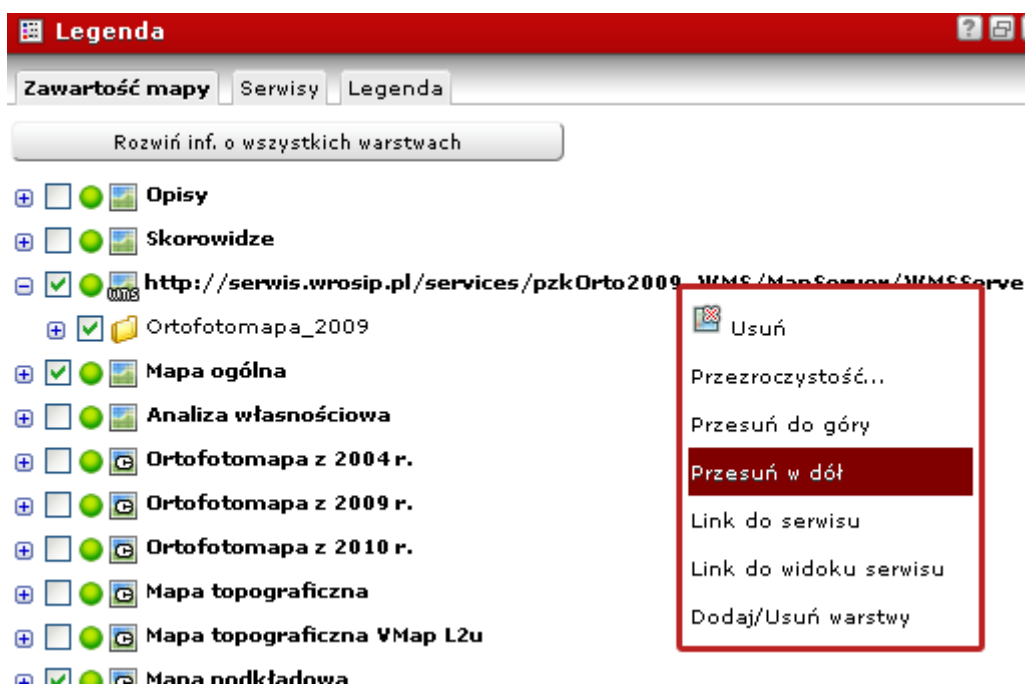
Legenda

Zawartość mapy | Serwisy | Legenda

Rozwiń inf. o wszystkich warstwach

Opisy

Skorowidze

wms http://serwis.wrosip.pl/services/pzkOrto2009 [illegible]

Ortofotomapa_2009

Mapa ogólna

Analiza własnościowa

Ortofotomapa z 2004 r.

Ortofotomapa z 2009 r.

Ortofotomapa z 2010 r.

Mapa topograficzna

Mapa topograficzna VMap L2u

Mapa podkładowa

Usuń

Przezroczystość...

Przesuń do góry

Przesuń w dół

Link do serwisu

Link do widoku serwisu

Dodaj/Usuń warstwy